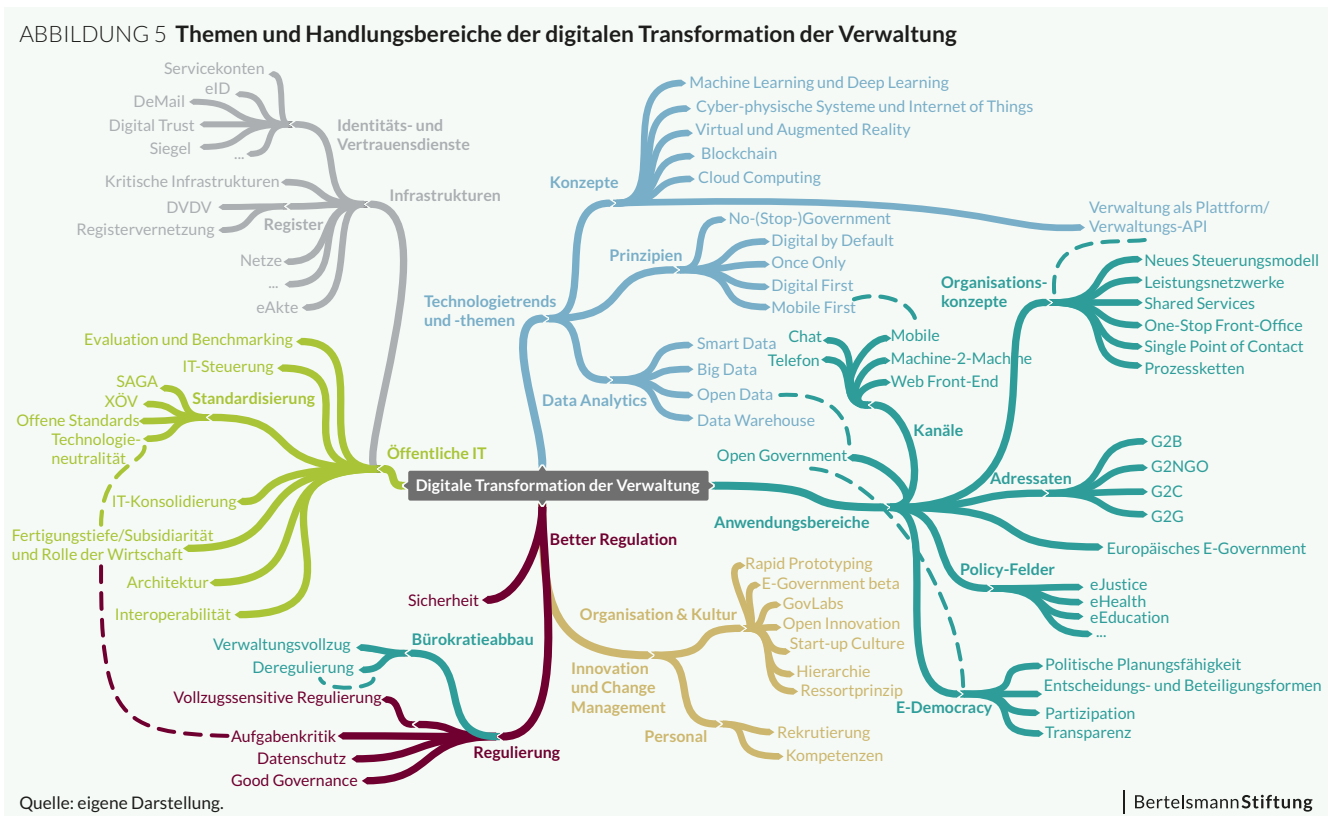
ABBILDUNG 5 **Themen und Handlungsbereiche der digitalen Transformation der Verwaltung**

Servicekonten
eID
DeMail
Digital Trust
Siegel
...
Identitäts- und Vertrauensdienste
Kritische Infrastrukturen
DVDV
Registervernetzung
Register
Infrastrukturen
Netze
...
eAkte

Machine Learning und Deep Learning
Cyber-physische Systeme und Internet of Things
Virtual und Augmented Reality
Blockchain
Cloud Computing
Konzepte
Verwaltung als Plattform/ Verwaltungs-API
No-(Stop-)Government
Digital by Default
Once Only
Digital First
Mobile First
Prinzipien
Technologietrends und -themen
Smart Data
Big Data
Open Data
Data Warehouse
Data Analytics

Organisations-konzepte
Neues Steuerungsmodell
Leistungsnetzwerke
Shared Services
One-Stop Front-Office
Single Point of Contact
Prozessketten
Chat
Telefon
Mobile
Machine-2-Machine
Web Front-End
Kanäle
Open Government
G2B
G2NGO
G2C
G2G
Adressaten
Anwendungsbereiche
Europäisches E-Government
Policy-Felder
eJustice
eHealth
eEducation
...
Politische Planungsfähigkeit
Entscheidungs- und Beteiligungsformen
Partizipation
Transparenz
E-Democracy

Evaluation und Benchmarking
IT-Steuerung
SAGA
XÖV
Offene Standards
Technologie-neutralität
Standardisierung
Öffentliche IT
IT-Konsolidierung
Fertigungstiefe/Subsidiarität und Rolle der Wirtschaft
Architektur
Interoperabilität

Digitale Transformation der Verwaltung

Better Regulation
Sicherheit
Verwaltungsvollzug
Deregulierung
Bürokratieabbau
Vollzugssensitive Regulierung
Aufgabenkritik
Datenschutz
Good Governance
Regulierung

Rapid Prototyping
E-Government beta
GovLabs
Open Innovation
Start-up Culture
Organisation & Kultur
Hierarchie
Ressortprinzip
Innovation und Change Management
Personal
Rekrutierung
Kompetenzen

Quelle: eigene Darstellung.
BertelsmannStiftung